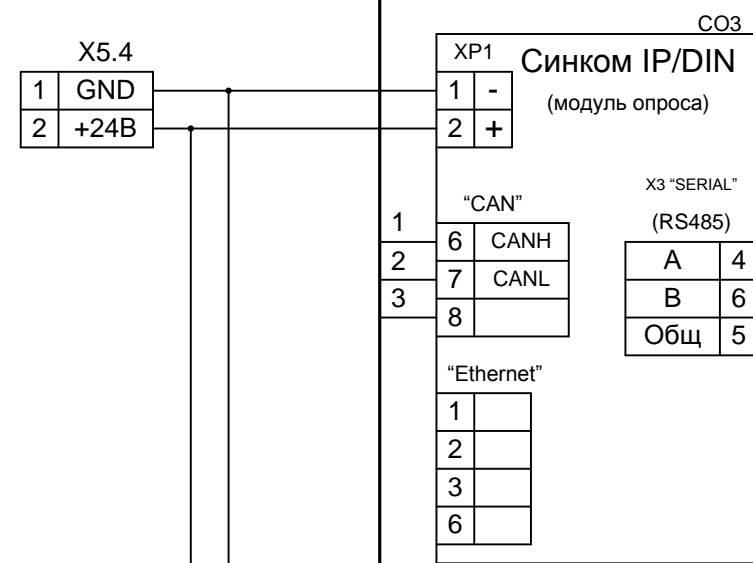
СО3

X5.4

| 1 | GND |
|---|---|
| 2 | +24В |

XP1

| 1 | - |
|---|---|
| 2 | + |

Синком IP/DIN

(модуль опроса)

"CAN"

1
2
3

| 6 | CANH |
|---|---|
| 7 | CANL |
| 8 | |

X3 "SERIAL"

(RS485)

| А | 4 |
|---|---|
| В | 6 |
| Общ | 5 |

"Ethernet"

| 1 | |
|---|---|
| 2 | |
| 3 | |
| 6 | |